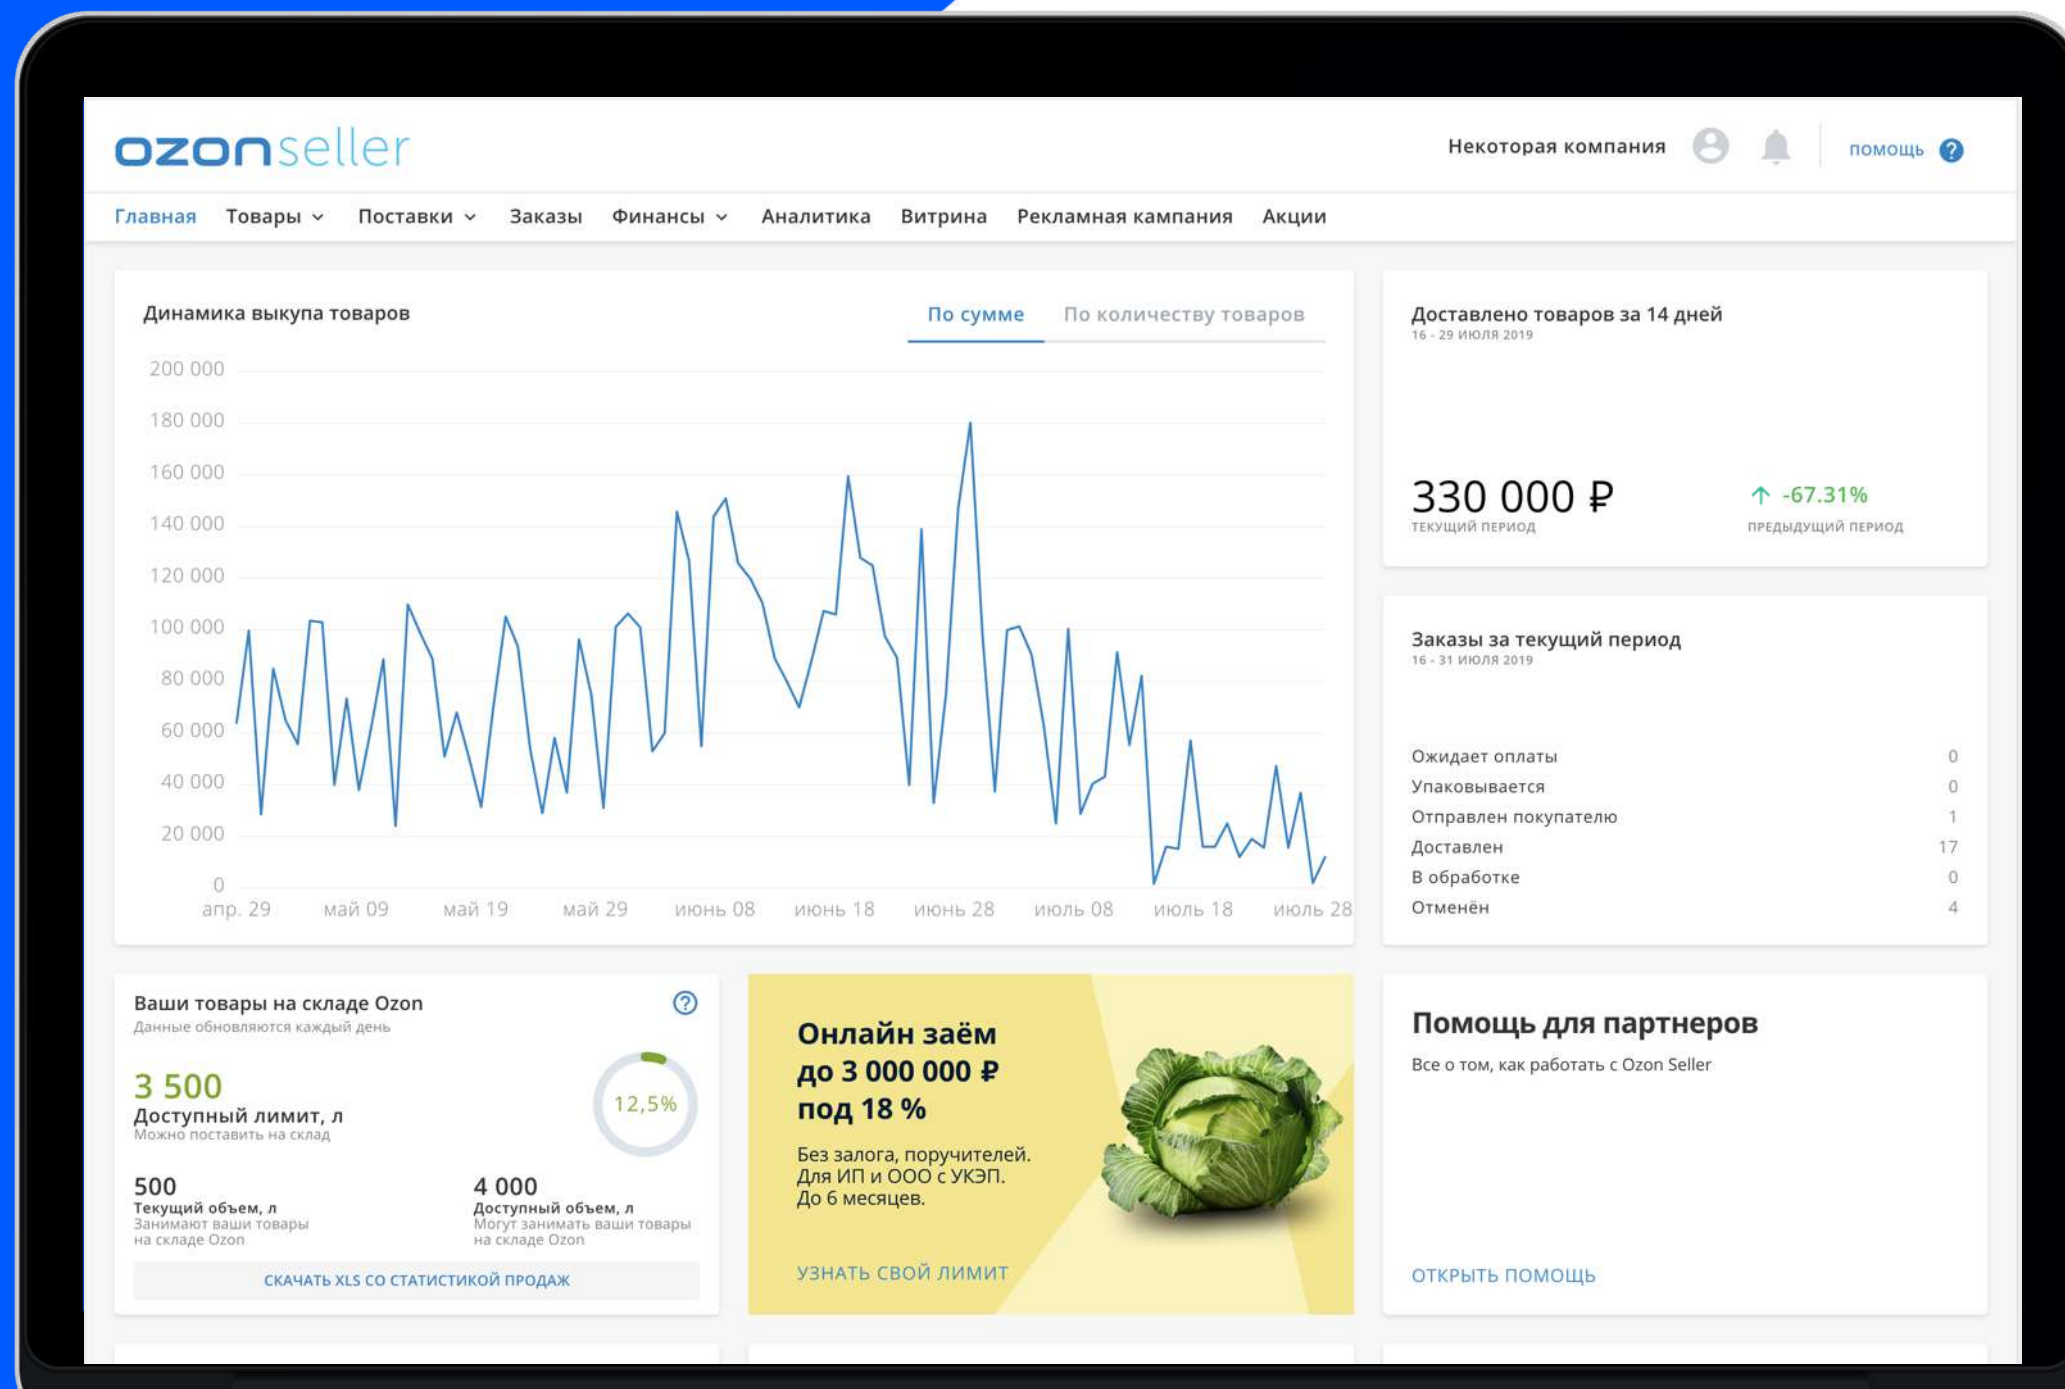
ozonseller

Некоторая компания

помощь

Главная Товары Поставки Заказы Финансы Аналитика Витрина Рекламная кампания Акции

Динамика выкупа товаров

По сумме По количеству товаров

200 000
180 000
160 000
140 000
120 000
100 000
80 000
60 000
40 000
20 000
0

апр. 29 май 09 май 19 май 29 июнь 08 июнь 18 июнь 28 июль 08 июль 18 июль 28

Доставлено товаров за 14 дней
16 - 29 июля 2019

330 000 ₽
текущий период

-67.31%
предыдущий период

Заказы за текущий период
16 - 31 июля 2019

| | |
|---|---|
| Ожидает оплаты | 0 |
| Упаковывается | 0 |
| Отправлен покупателю | 1 |
| Доставлен | 17 |
| В обработке | 0 |
| Отменён | 4 |

Ваши товары на складе Ozon
Данные обновляются каждый день

3 500
Доступный лимит, л
Можно поставить на склад

12,5%

500
Текущий объем, л
Занимают ваши товары на складе Ozon

4 000
Доступный объем, л
Могут занимать ваши товары на складе Ozon

СКАЧАТЬ XLS СО СТАТИСТИКОЙ ПРОДАЖ

Онлайн заём до 3 000 000 ₽ под 18 %

Без залога, поручителей. Для ИП и ООО с УКЭП. До 6 месяцев.

УЗНАТЬ СВОЙ ЛИМИТ

Помощь для партнеров

Все о том, как работать с Ozon Seller

ОТКРЫТЬ ПОМОЩЬ